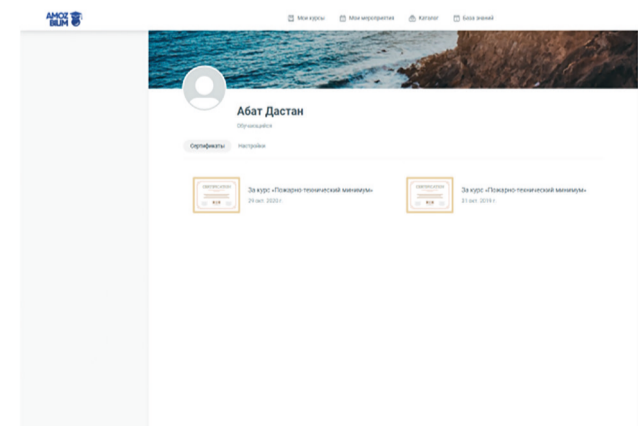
AMOZ BILIM

Мои курсы Мои мероприятия Каталог База знаний

Абат Дастан

Обучающийся

Сертификаты Настройки

CERTIFICATE

За курс «Пожарно-технический минимум»

29 окт. 2020 г.

CERTIFICATE

За курс «Пожарно-технический минимум»

31 окт. 2019 г.